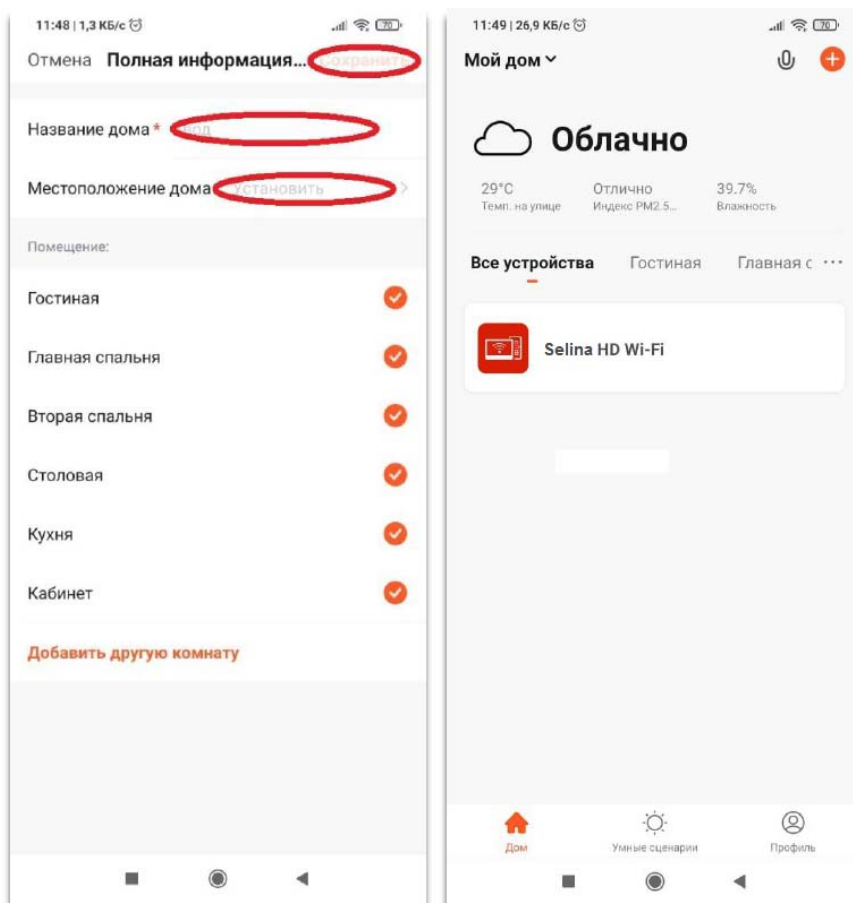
11:48 | 1,3 КБ/с

70

Отмена Полная информация... Сохранить

Название дома * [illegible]

Местоположение дома Установить

Помещение:

Гостиная

Главная спальня

Вторая спальня

Столовая

Кухня

Кабинет

Добавить другую комнату

11:49 | 26,9 КБ/с

70

Мой дом

Облачно

29°C
Темп. на улице

Отлично
Индекс PM2.5...

39.7%
Влажность

Все устройства Гостиная Главная с ···

Selina HD Wi-Fi

Дом

Умные сценарии

Профиль